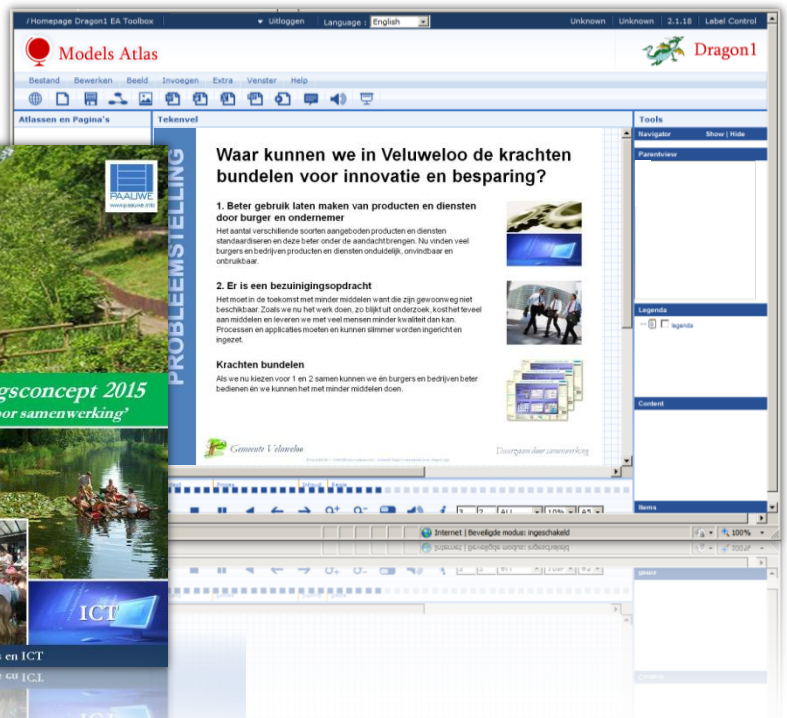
/Homepage Dragon1 EA Toolbox ▼ Uitloggen Language : English Unknown Unknown 2.1.18 Label Control

Models Atlas

Dragon1

Bestand Bewerken Beeld Invoegen Extra Venster Help

Atlassen en Pagina's

Tekenvel

Tools

Navigator Show | Hide

Parentview

Legenda

legenda

Content

Items

PAAUWE

gsconcept 2015

oor samenwerking'

ICT

s en ICT

PROBLEEMSTELLING

Waar kunnen we in Veluweloo de krachten bundelen voor innovatie en besparing?

1. Beter gebruik laten maken van producten en diensten door burger en ondernemer

Het aantal verschillende soorten aangeboden producten en diensten standaardiseren en deze beter onder de aandacht brengen. Nu vinden veel burgers en bedrijven producten en diensten onduidelijk, onvindbaar en onbruikbaar.

2. Er is een bezuinigingsopdracht

Het moet in de toekomst met minder middelen want die zijn gewoonweg niet beschikbaar. Zoals we nu het werk doen, zo blijkt uit onderzoek, kost het teveel aan middelen en leveren we met veel mensen minder kwaliteit dan kan. Processen en applicaties moeten en kunnen slimmer worden ingericht en ingezet.

Krachten bundelen

Als we nu kiezen voor 1 en 2 samen kunnen we én burgers en bedrijven beter bedienen én we kunnen het met minder middelen doen.

Gemeente Veluweloo

Doorgaan door samenwerking

Internet | Beveiligde modus: ingeschakeld

100%